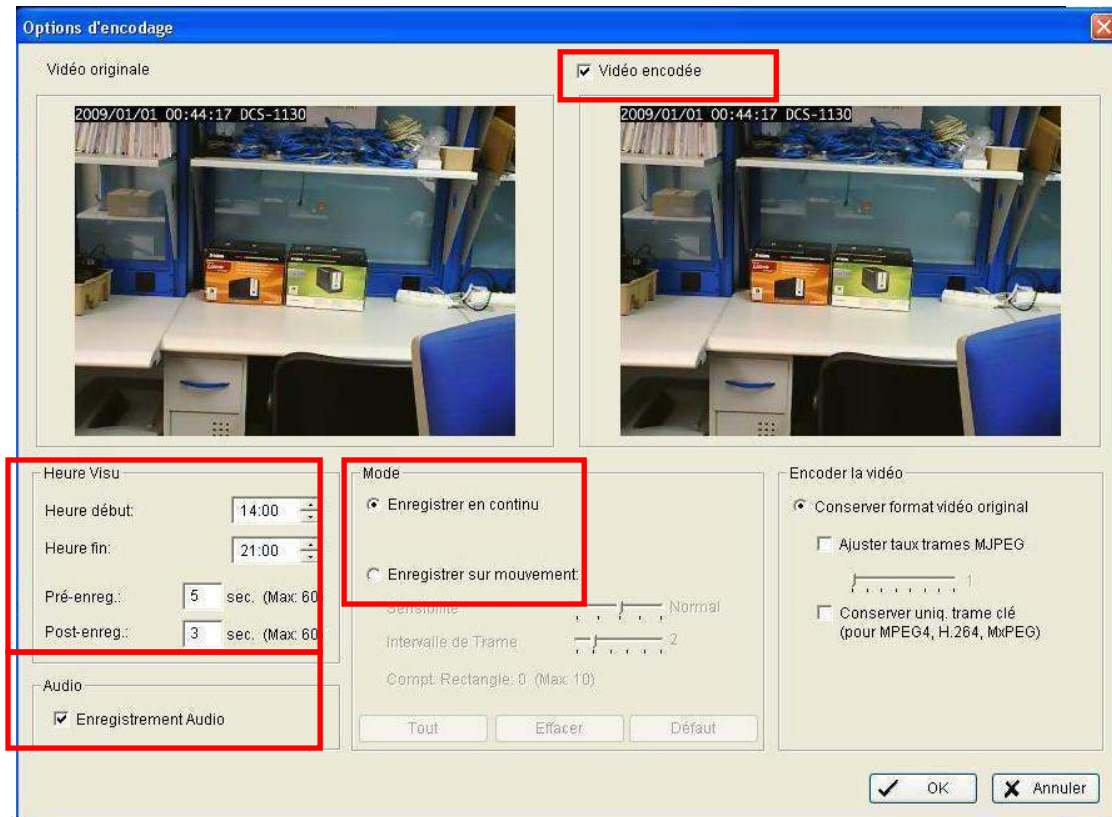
Options d'encodage

Vidéo originale

Vidéo encodée

2009/01/01 00:44:17 DCS-1130

2009/01/01 00:44:17 DCS-1130

Heure Visu
Heure début: 14:00
Heure fin: 21:00
Pré-enreg.: 5 sec. (Max: 60
Post-enreg.: 3 sec. (Max: 60

Audio
Enregistrement Audio

Mode
Enregistrer en continu
Enregistrer sur mouvement:
Sensibilité Normal
Intervalle de Trame 2
Compt. Rectangle: 0 (Max 10)
Tout Effacer Défaut

Encoder la vidéo
Conserver format vidéo original
Ajuster taux trames MJPEG
1
Conserver uniq. trame clé (pour MPEG4, H.264, MxPEG)

OK Annuler